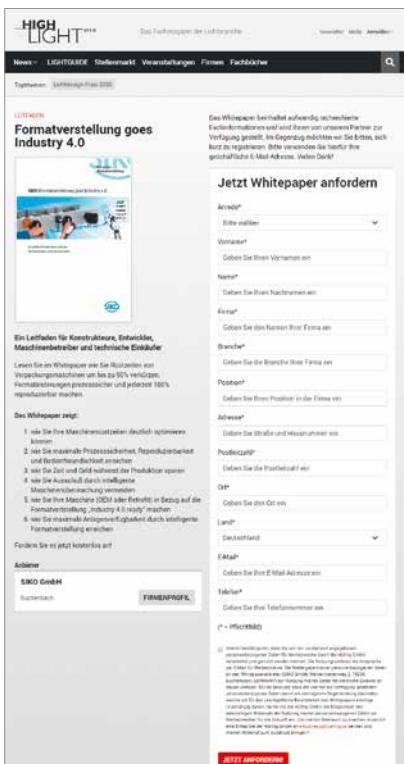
HIGH LIGHT

Das Fachmagazin der Lichtbranche

Newsletter Media Anmelden

News LIGHTGUIDE Stellenmarkt Veranstaltungen Firmen Fachbücher

Topthemen: Lichtdesign Preis 2020

LEITFADEN

Formatverstellung goes Industry 4.0

SIKO

Ein Leitfaden für Konstrukteure, Entwickler, Maschinenbetreiber und technische Einkäufer

Lesen Sie im Whitepaper wie Sie Rüstzeiten von Verpackungsmaschinen um bis zu 50% verkürzen, Formatänderungen prozesssicher und jederzeit 100% reproduzierbar machen.

Das Whitepaper zeigt:

1. wie Sie Ihre Maschinenrüstzeiten deutlich optimieren können
2. wie Sie maximale Prozesssicherheit, Reproduzierbarkeit und Bedienerfreundlichkeit erreichen
3. wie Sie Zeit und Geld während der Produktion sparen
4. wie Sie Ausschuß durch intelligente Maschinenüberwachung vermeiden
5. wie Sie Ihre Maschine (OEM oder Retrofit) in Bezug auf die Formatverstellung „Industry 4.0 ready" machen
6. wie Sie maximale Anlagenverfügbarkeit durch intelligente Formatverstellung erreichen

Fordern Sie es jetzt kostenlos an!

Anbieter

SIKO GmbH

Buchenbach

FIRMENPROFIL

Das Whitepaper beinhaltet aufwendig recherchierte Fachinformationen und wird Ihnen von unserem Partner zur Verfügung gestellt. Im Gegenzug möchten wir Sie bitten, sich kurz zu registrieren. Bitte verwenden Sie hierfür Ihre geschäftliche E-Mail-Adresse. Vielen Dank!

Jetzt Whitepaper anfordern

Anrede*
Bitte wählen

Vorname*
Geben Sie Ihren Vornamen ein

Name*
Geben Sie Ihren Nachnamen ein

Firma*
Geben Sie den Namen Ihrer Firma ein

Branche*
Geben Sie die Branche Ihrer Firma ein

Position*
Geben Sie Ihre Position in der Firma ein

Adresse*
Geben Sie Straße und Hausnummer ein

Postleitzahl*
Geben Sie die Postleitzahl ein

Ort*
Geben Sie den Ort ein

Land*
Deutschland

E-Mail*
Geben Sie Ihre E-Mail Adresse ein

Telefon*
Geben Sie Ihre Telefonnummer ein

(* = Pflichtfeld)

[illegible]

JETZT ANFORDERN